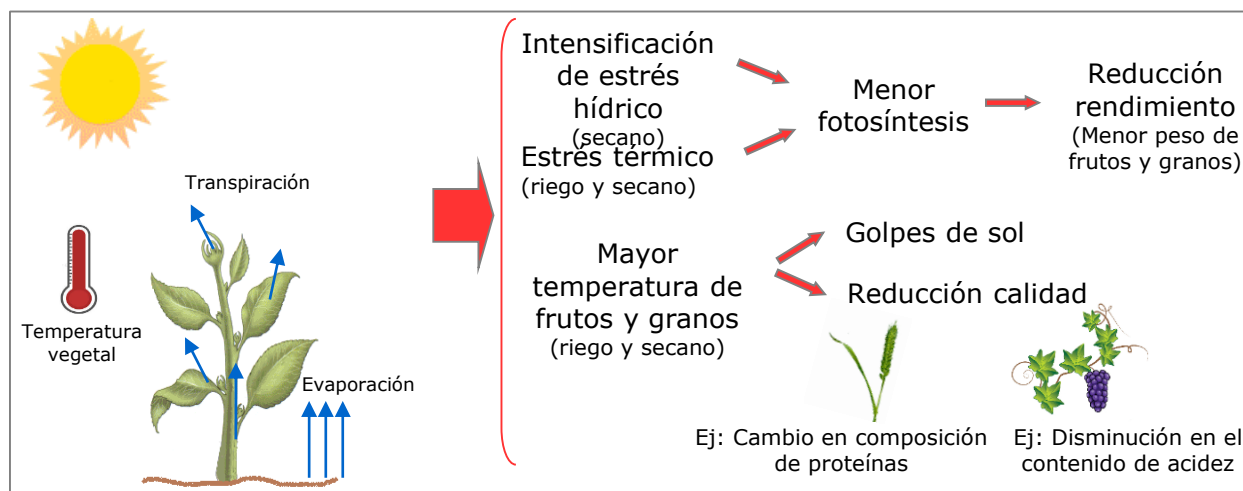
Transpiración

Temperatura vegetal

Evaporación

Intensificación de estrés hídrico (secano)

Estrés térmico (riego y secano)

Menor fotosíntesis

Reducción rendimiento (Menor peso de frutos y granos)

Mayor temperatura de frutos y granos (riego y secano)

Golpes de sol

Reducción calidad

Ej: Cambio en composición de proteínas

Ej: Disminución en el contenido de acidez